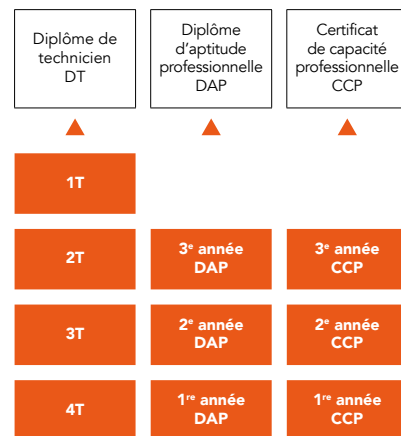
Diplôme de technicien DT

Diplôme d'aptitude professionnelle DAP

Certificat de capacité professionnelle CCP

1T

2T

3$^{e}$ année DAP

3$^{e}$ année CCP

3T

2$^{e}$ année DAP

2$^{e}$ année CCP

4T

1$^{re}$ année DAP

1$^{re}$ année CCP